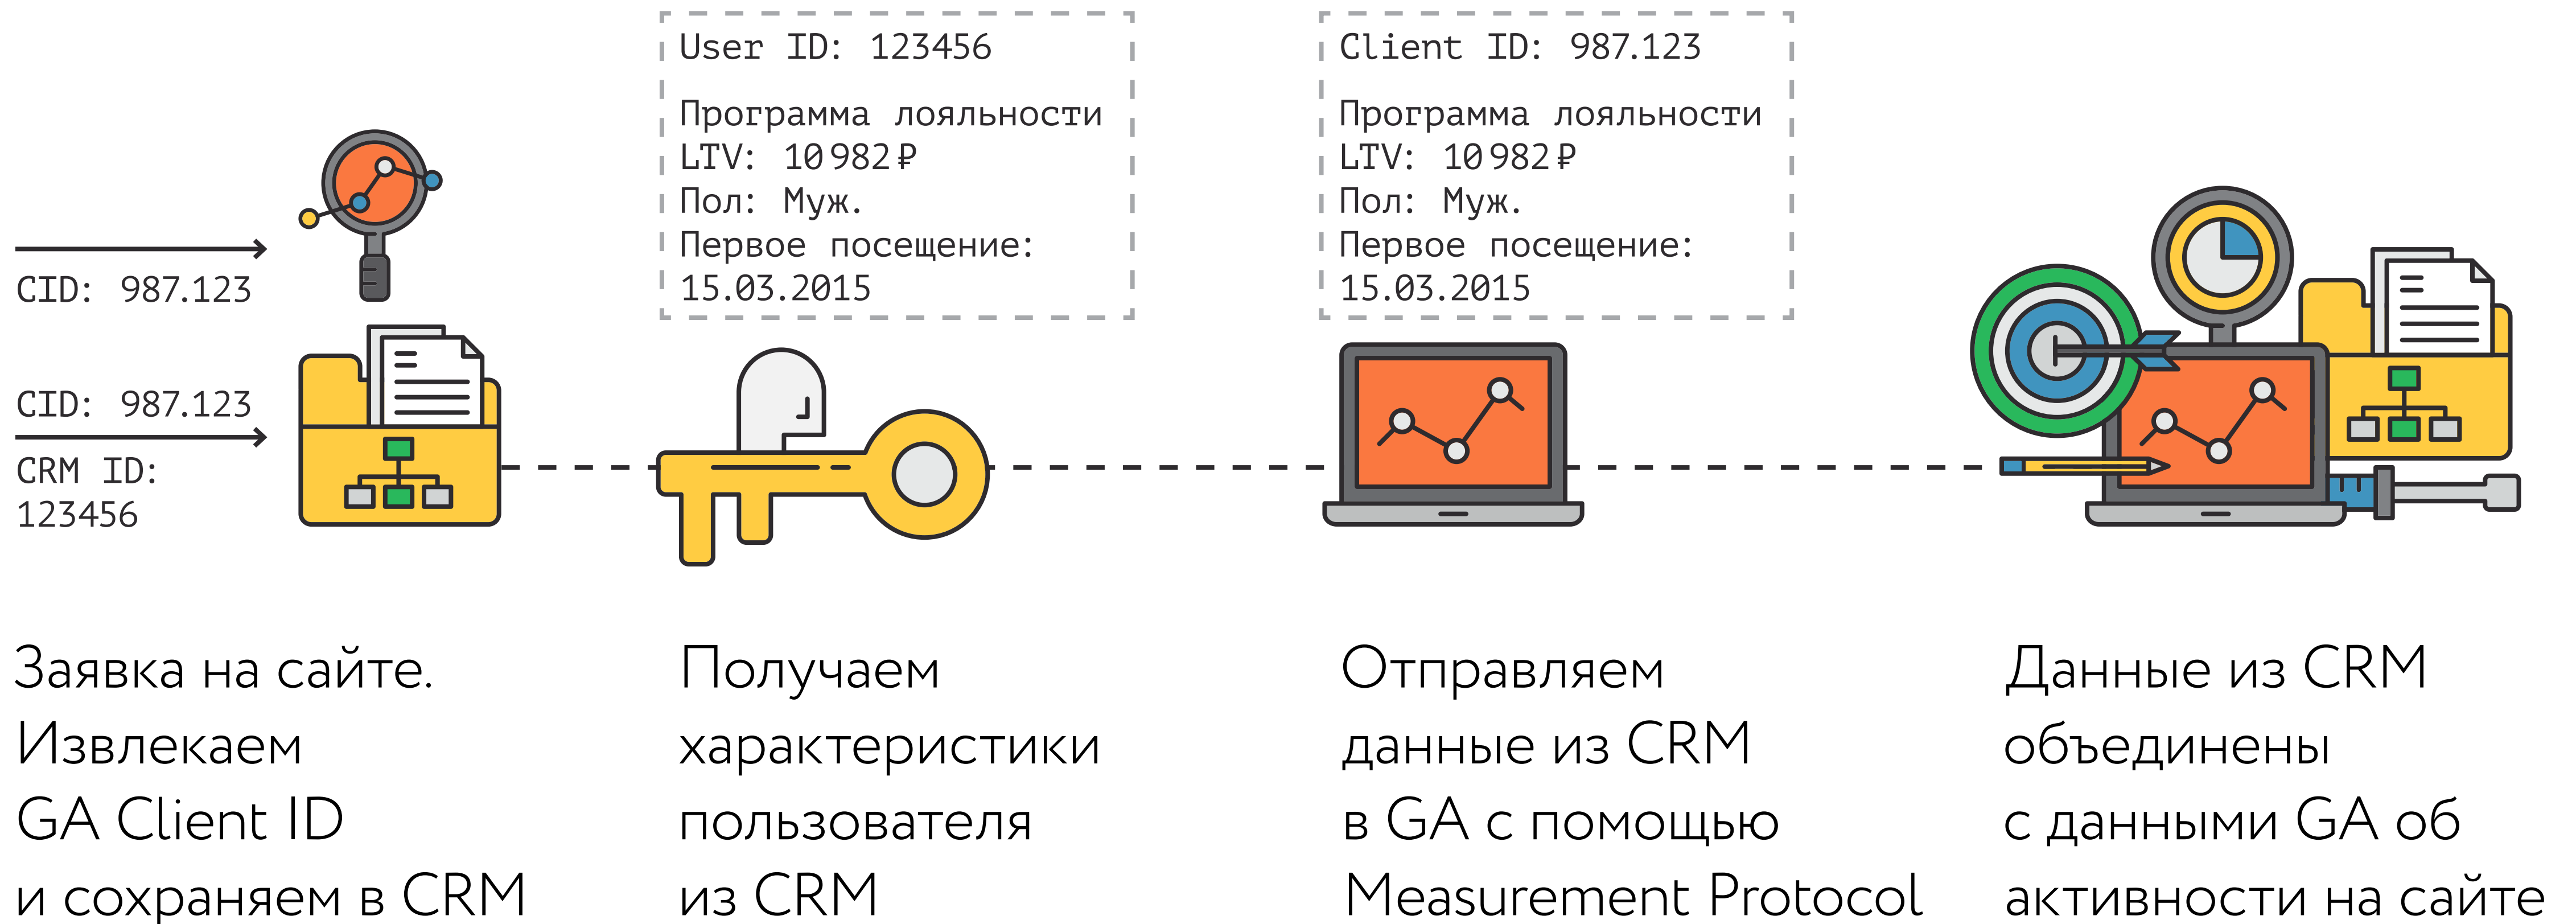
CID: 987.123

CID: 987.123

CRM ID: 123456

User ID: 123456

Программа лояльности
LTV: 10 982 ₽
Пол: Муж.
Первое посещение: 15.03.2015

Client ID: 987.123

Программа лояльности
LTV: 10 982 ₽
Пол: Муж.
Первое посещение: 15.03.2015

Заявка на сайте. Извлекаем GA Client ID и сохраняем в CRM

Получаем характеристики пользователя из CRM

Отправляем данные из CRM в GA с помощью Measurement Protocol

Данные из CRM объединены с данными GA об активности на сайте